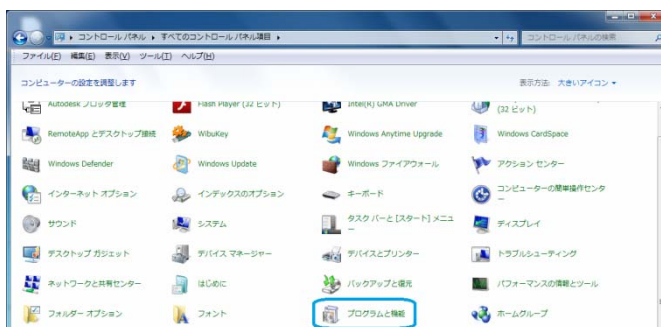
コントロール パネル ▸ すべてのコントロール パネル項目 ▸

コントロール パネルの検索

ファイル(F) 編集(E) 表示(V) ツール(T) ヘルプ(H)

コンピューターの設定を調整します

表示方法: 大きいアイコン ▾

Autodesk プロッタ管理

Flash Player (32 ビット)

Intel(R) GMA Driver

(32 ビット)

RemoteApp とデスクトップ接続

WibuKey

Windows Anytime Upgrade

Windows CardSpace

Windows Defender

Windows Update

Windows ファイアウォール

アクション センター

インターネット オプション

インデックスのオプション

キーボード

コンピューターの簡単操作センタ

サウンド

システム

タスク バーと [スタート] メニュー

ディスプレイ

デスクトップ ガジェット

デバイス マネージャー

デバイスとプリンター

トラブルシューティング

ネットワークと共有センター

はじめに

バックアップと復元

パフォーマンスの情報とツール

フォルダー オプション

フォント

プログラムと機能

ホームグループ